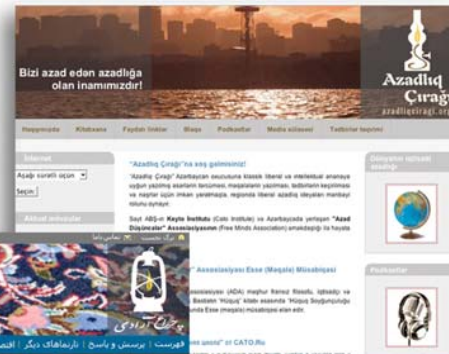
Bizi azad edən azadlığa olan inamımızdır!

Azadlıq Çırağı
azadliqciragi.org

Haqqımızda | Kitabxana | Faydalı linklər | Bloqs | Podkastlar | Media silsiləsi | Tədbirlər təqvimi

İnternet

Aşağı sürətli üçün

Seçin

Aktual mövzular

"Azadlıq Çırağı"na xoş gəlmisiniz!

"Azadlıq Çırağı" Azərbaycan oxucusuna klassik liberal və intellektual ənənəyə uyğun yazılmış əsərlərin tərcüməsi, məqalələrin yazılması, tədbirlərin keçirilməsi və nəşrlər üçün imkan yaratmaqla, regionda liberal azadlıq ideyaları mənbəyi rolunu oynayır.

Sayt ABŞ-ın Keyto İnstitutu (Cato Institute) və Azərbaycanda yerləşən "Azad Düşüncələr" Assosiasiyasının (Free Minds Association) əməkdaşlığı ilə həyata

Assosiasiyası Esse (Məqalə) Müsabiqəsi

Assosiasiyası (ADA) məşhur fransız filosofu, iqtisadçı və Bastiatın "Hüquq" kitabı əsasında "Hüquq Soyğunçuluğu ... Esse (məqalə) müsabiqəsi elan edir.

... CATO.Ru

Dünyanın iqtisadi azadlığı

Podkastlar

چراغ آزادی

فهرست | پرسش و پاسخ | تارنماهای دیگر | اقتص